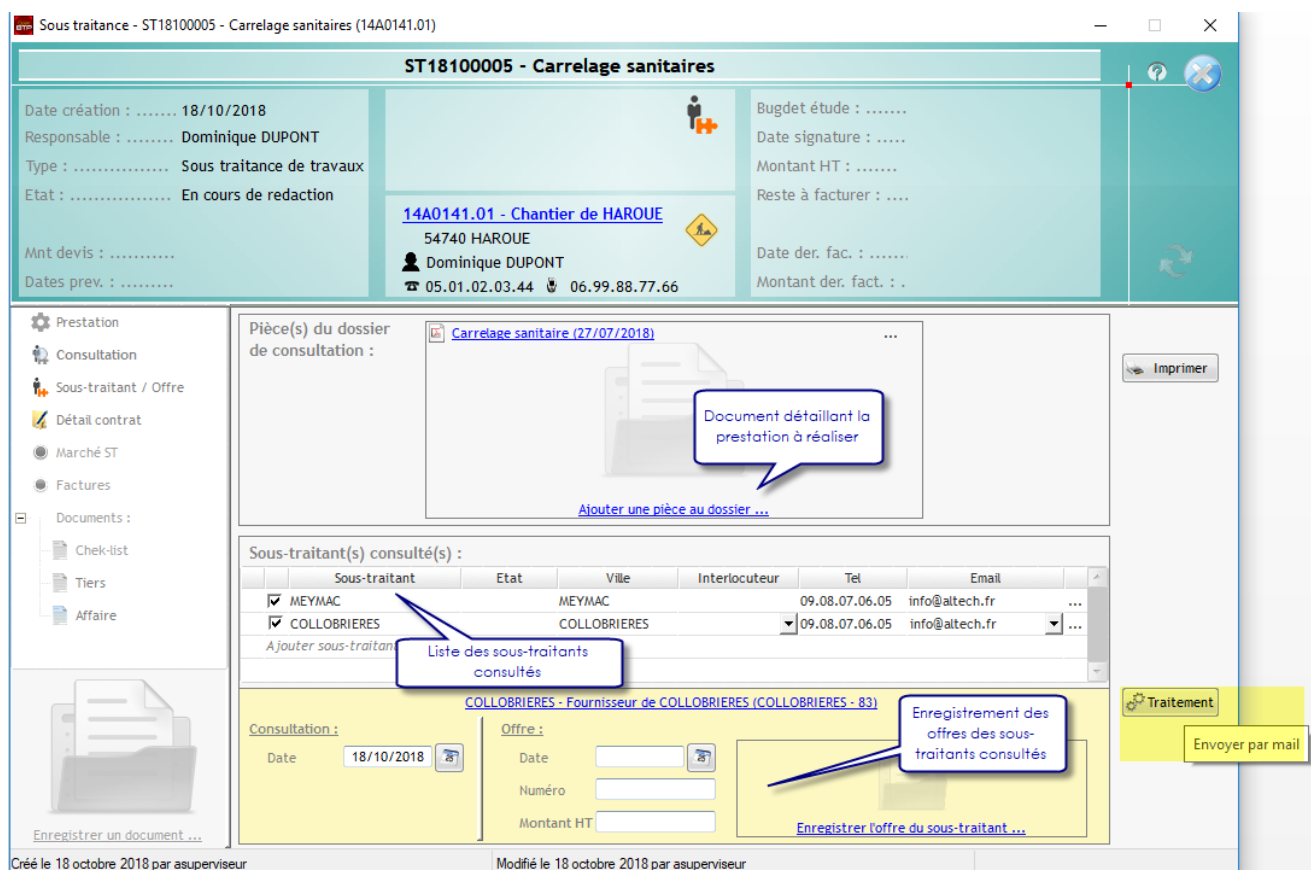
Sous traitance - ST18100005 - Carrelage sanitaires (14A0141.01)

ST18100005 - Carrelage sanitaires

Date création : ....... 18/10/2018
Responsable : ........ Dominique DUPONT
Type : ................ Sous traitance de travaux
Etat : ................ En cours de redaction

Mnt devis : ..........
Dates prev. : .........

14A0141.01 - Chantier de HAROUE
54740 HAROUE
Dominique DUPONT
05.01.02.03.44 06.99.88.77.66

Bugdet étude : .......
Date signature : .....
Montant HT : .......
Reste à facturer : ....

Date der. fac. : ......
Montant der. fact. : .

Prestation
Consultation
Sous-traitant / Offre
Détail contrat
Marché ST
Factures
Documents :
Chek-list
Tiers
Affaire

Enregistrer un document ...

Pièce(s) du dossier de consultation :

Carrelage sanitaire (27/07/2018) ...

Document détaillant la prestation à réaliser

Ajouter une pièce au dossier ...

Imprimer

Sous-traitant(s) consulté(s) :

| | Sous-traitant | Etat | Ville | Interlocuteur | Tel | Email | |
|---|---|---|---|---|---|---|---|
| ☑ | MEYMAC | | MEYMAC | | 09.08.07.06.05 | info@altech.fr | ... |
| ☑ | COLLOBRIERES | | COLLOBRIERES | | 09.08.07.06.05 | info@altech.fr | ... |

Ajouter sous-traitant

Liste des sous-traitants consultés

COLLOBRIERES - Fournisseur de COLLOBRIERES (COLLOBRIERES - 83)

Consultation :
Date 18/10/2018

Offre :
Date
Numéro
Montant HT

Enregistrement des offres des sous-traitants consultés

Enregistrer l'offre du sous-traitant ...

Traitement
Envoyer par mail

Créé le 18 octobre 2018 par asuperviseur
Modifié le 18 octobre 2018 par asuperviseur